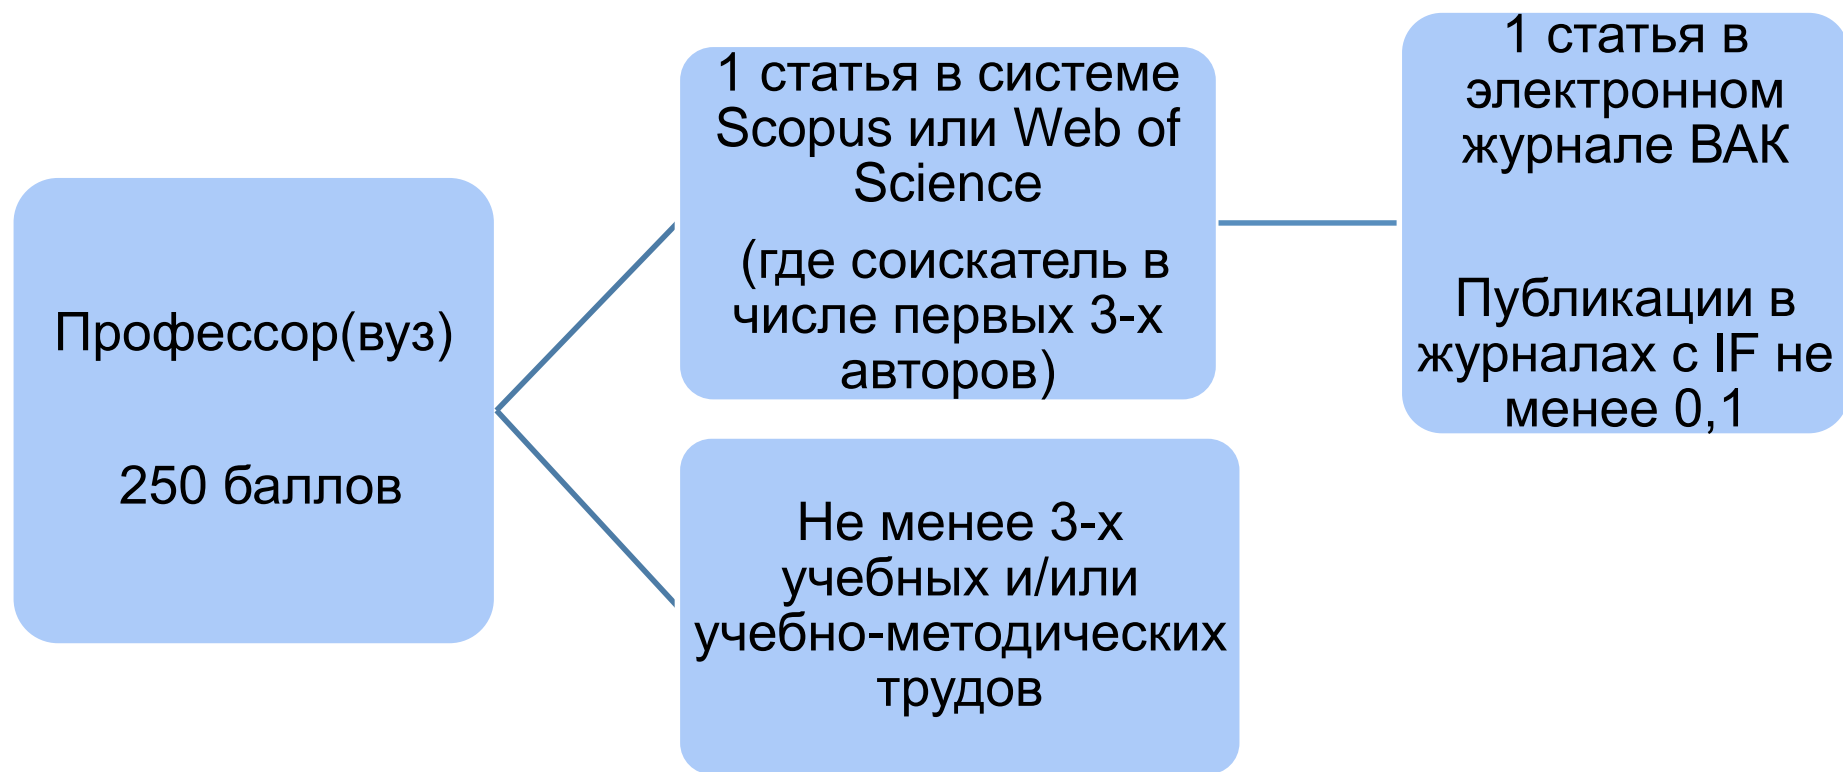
Профессор(вуз)

250 баллов

1 статья в системе Scopus или Web of Science

(где соискатель в числе первых 3-х авторов)

1 статья в электронном журнале ВАК

Публикации в журналах с IF не менее 0,1

Не менее 3-х учебных и/или учебно-методических трудов